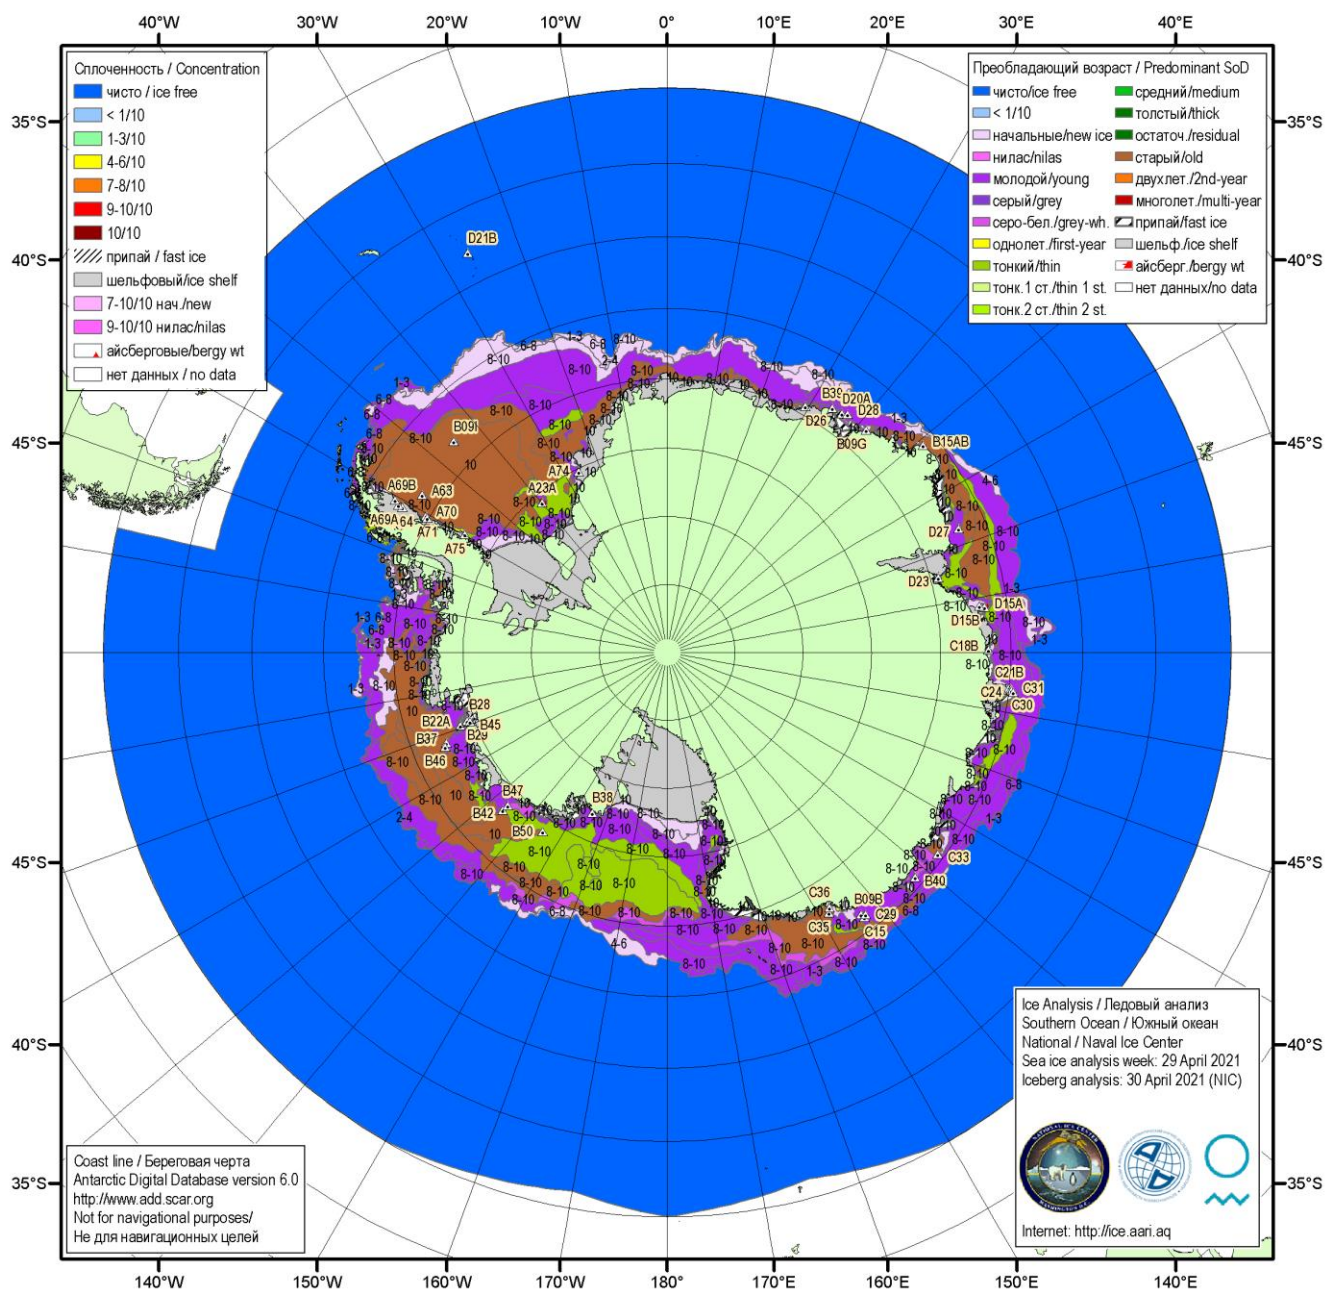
40°W 30°W 20°W 10°W 0° 10°E 20°E 30°E 40°E

Сплоченность / Concentration
чисто / ice free
< 1/10
1-3/10
4-6/10
7-8/10
9-10/10
10/10
припай / fast ice
шельфовый/ice shelf
7-10/10 нач./new
9-10/10 нилас/nilas
айсберговые/bergy wt
нет данных / no data

Преобладающий возраст / Predominant SoD
чисто/ice free
< 1/10
начальные/new ice
нилас/nilas
молодой/young
серый/grey
серо-бел./grey-wh.
однолет./first-year
тонкий/thin
тонк.1 ст./thin 1 st.
тонк.2 ст./thin 2 st.
средний/medium
толстый/thick
остаточ./residual
старый/old
двухлет./2nd-year
многолет./multi-year
припай/fast ice
шельф./ice shelf
айсберг./bergy wt
нет данных/no data

35°S 40°S 45°S 45°S 40°S 35°S
35°S 40°S 45°S 45°S 40°S 35°S

D21B B09I A74 A23A A69B A63 A70 A69A A64 A71 A75 B39 D20A D28 D26 B09G B15AB D27 D23 D15A D15B C18B C21B C24 C31 C30 B28 B22A B45 B29 B37 B46 B47 B38 B42 B50 C33 B40 C36 B09B C29 C35 C15

1-3 6-8 8-10 2-4 10 4-6 4-6

Ice Analysis / Ледовый анализ
Southern Ocean / Южный океан
National / Naval Ice Center
Sea ice analysis week: 29 April 2021
Iceberg analysis: 30 April 2021 (NIC)

Internet: http://ice.aari.aq

Coast line / Береговая черта
Antarctic Digital Database version 6.0
http://www.add.scar.org
Not for navigational purposes/
Не для навигационных целей

140°W 150°W 160°W 170°W 180° 170°E 160°E 150°E 140°E